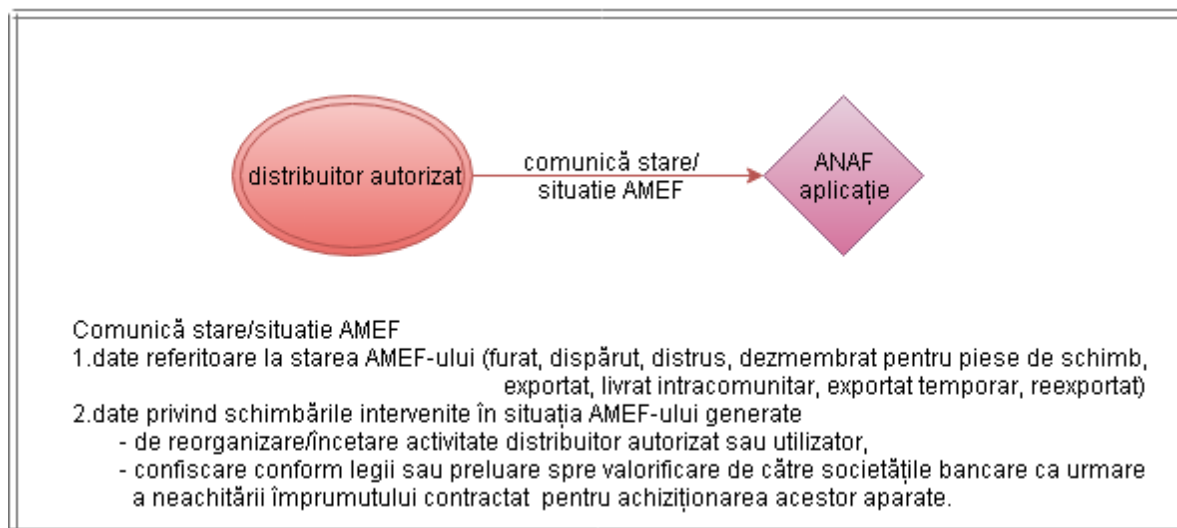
distribuitor autorizat

comunică stare/ situatie AMEF

ANAF aplicație

Comunică stare/situatie AMEF
1.date referitoare la starea AMEF-ului (furat, dispărut, distrus, dezmembrat pentru piese de schimb, exportat, livrat intracomunitar, exportat temporar, reexportat)
2.date privind schimbările intervenite în situația AMEF-ului generate
- de reorganizare/încetare activitate distribuitor autorizat sau utilizator,
- confiscare conform legii sau preluare spre valorificare de către societățile bancare ca urmare a neachitării împrumutului contractat pentru achiziționarea acestor aparate.